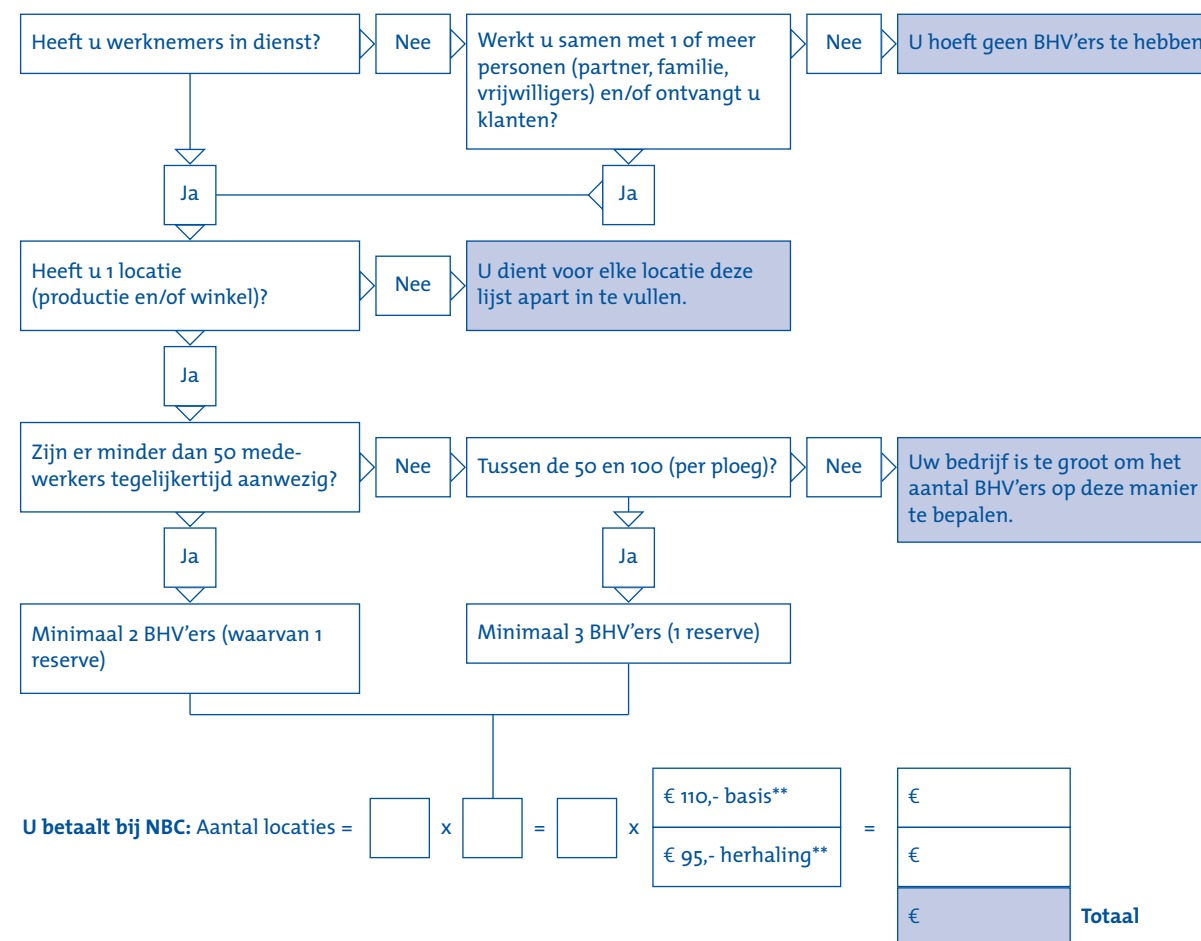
Heeft u werknemers in dienst?

Nee

Werkt u samen met 1 of meer personen (partner, familie, vrijwilligers) en/of ontvangt u klanten?

Nee

U hoeft geen BHV'ers te hebben

Ja

Ja

Heeft u 1 locatie (productie en/of winkel)?

Nee

U dient voor elke locatie deze lijst apart in te vullen.

Ja

Zijn er minder dan 50 medewerkers tegelijkertijd aanwezig?

Nee

Tussen de 50 en 100 (per ploeg)?

Nee

Uw bedrijf is te groot om het aantal BHV'ers op deze manier te bepalen.

Ja

Ja

Minimaal 2 BHV'ers (waarvan 1 reserve)

Minimaal 3 BHV'ers (1 reserve)

**U betaalt bij NBC:** Aantal locaties = [ ] x [ ] = [ ] x

| € 110,- basis** |
|---|
| € 95,- herhaling** |

=

| € |
|---|
| € |
| € |

**Totaal**